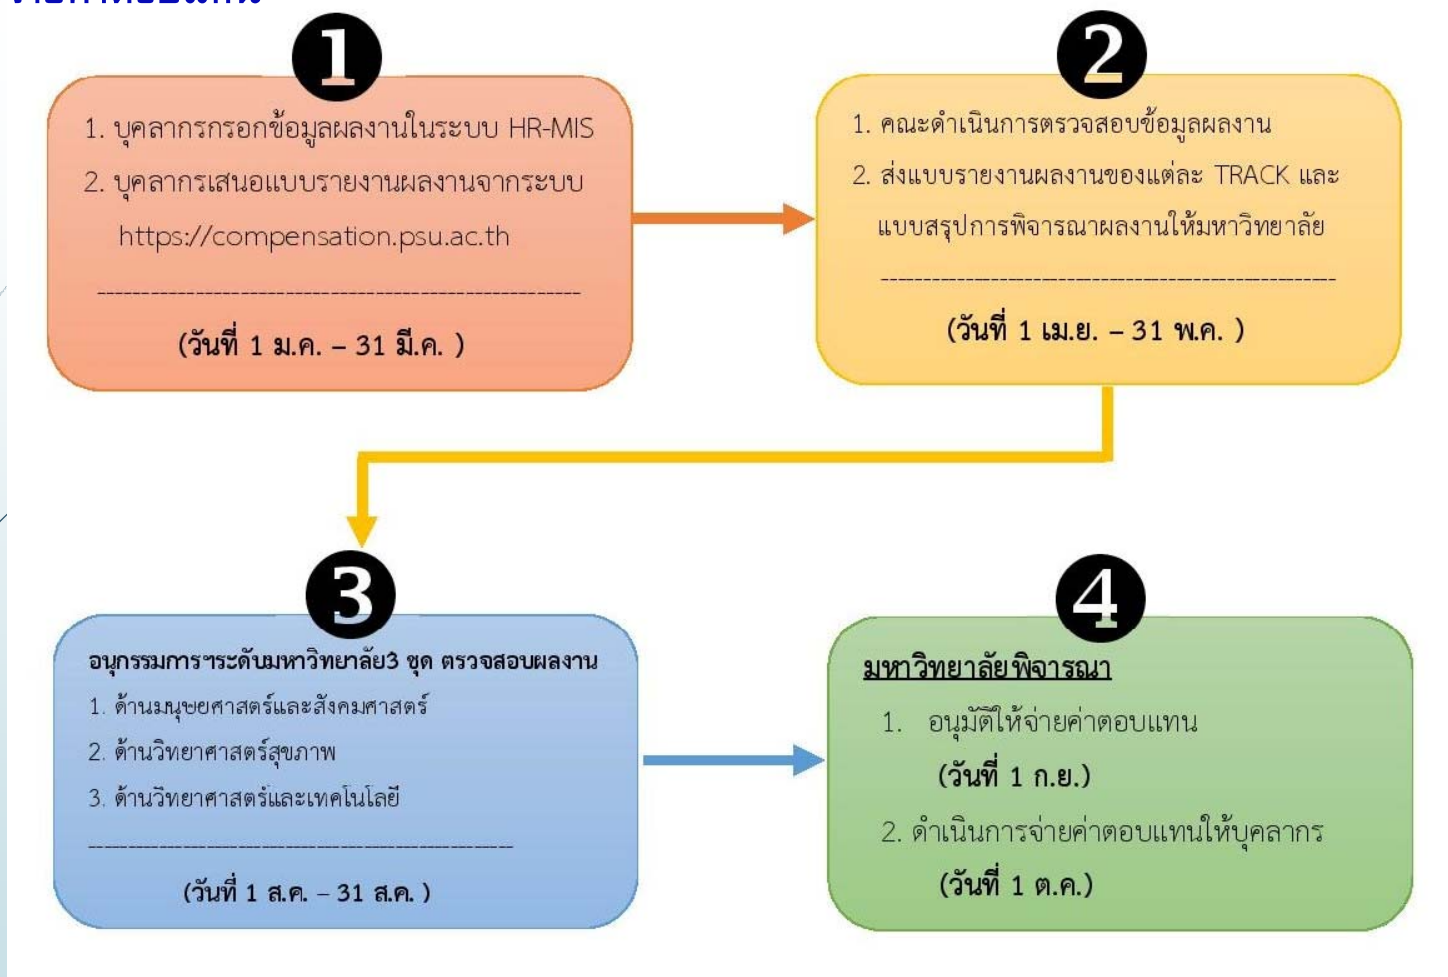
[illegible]

1

1. บุคลากรกรอกข้อมูลผลงานในระบบ HR-MIS

2. บุคลากรเสนอแบบรายงานผลงานจากระบบ https://compensation.psu.ac.th

---

(วันที่ 1 ม.ค. – 31 มี.ค. )

2

1. คณะดำเนินการตรวจสอบข้อมูลผลงาน

2. ส่งแบบรายงานผลงานของแต่ละ TRACK และแบบสรุปการพิจารณาผลงานให้มหาวิทยาลัย

---

(วันที่ 1 เม.ย. – 31 พ.ค. )

3

อนุกรรมการฯระดับมหาวิทยาลัย3 ชุด ตรวจสอบผลงาน

1. ด้านมนุษยศาสตร์และสังคมศาสตร์

2. ด้านวิทยาศาสตร์สุขภาพ

3. ด้านวิทยาศาสตร์และเทคโนโลยี

---

(วันที่ 1 ส.ค. – 31 ส.ค. )

4

มหาวิทยาลัยพิจารณา

1. อนุมัติให้จ่ายค่าตอบแทน

(วันที่ 1 ก.ย.)

2. ดำเนินการจ่ายค่าตอบแทนให้บุคลากร

(วันที่ 1 ต.ค.)